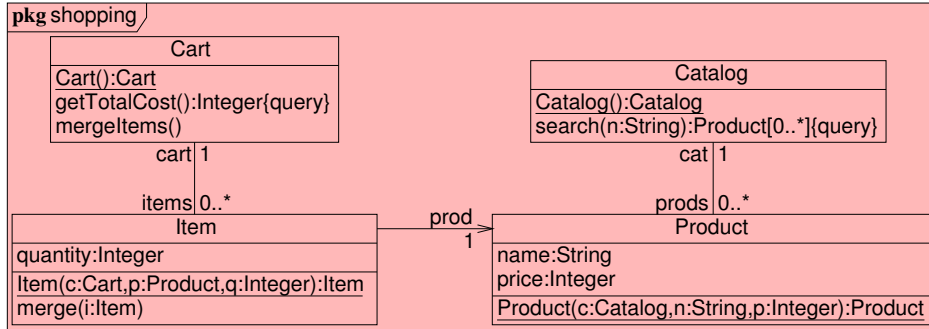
pkg shopping

Cart
Cart():Cart
getTotalCost():Integer{query}
mergeItems()

cart 1

items 0..*

Item
quantity:Integer
Item(c:Cart,p:Product,q:Integer):Item
merge(i:Item)

prod
1

Catalog
Catalog():Catalog
search(n:String):Product[0..*]{query}

cat 1

prods 0..*

Product
name:String
price:Integer
Product(c:Catalog,n:String,p:Integer):Product